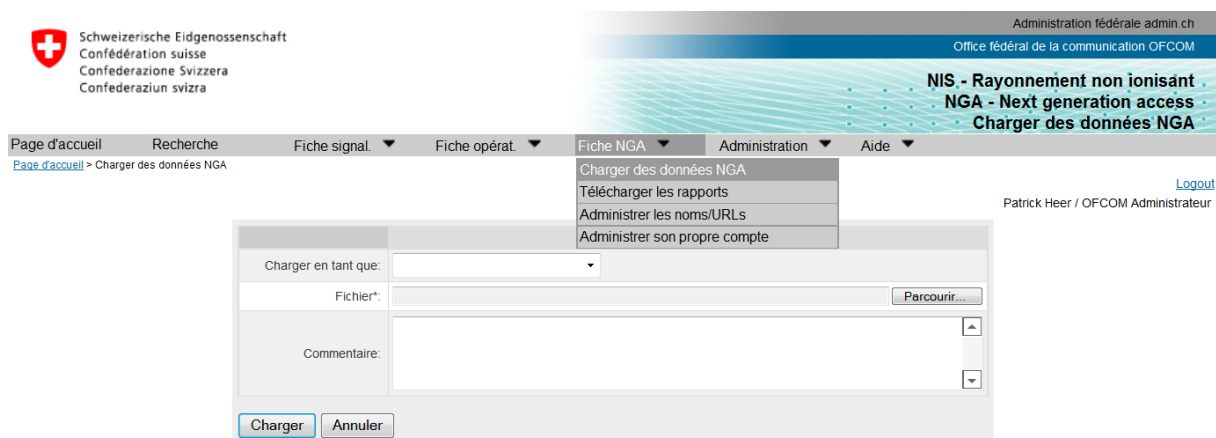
Schweizerische Eidgenossenschaft
Confédération suisse
Confederazione Svizzera
Confederaziun svizra

Administration fédérale admin.ch
Office fédéral de la communication OFCOM

NIS - Rayonnement non ionisant
NGA - Next generation access
Charger des données NGA

Page d'accueil | Recherche | Fiche signal. | Fiche opérat. | Fiche NGA | Administration | Aide

Charger des données NGA
Télécharger les rapports
Administrer les noms/URLs
Administrer son propre compte

Page d'accueil > Charger des données NGA

Logout
Patrick Heer / OFCOM Administrateur

Charger en tant que:
Fichier*:
Parcourir...
Commentaire:

Charger
Annuler